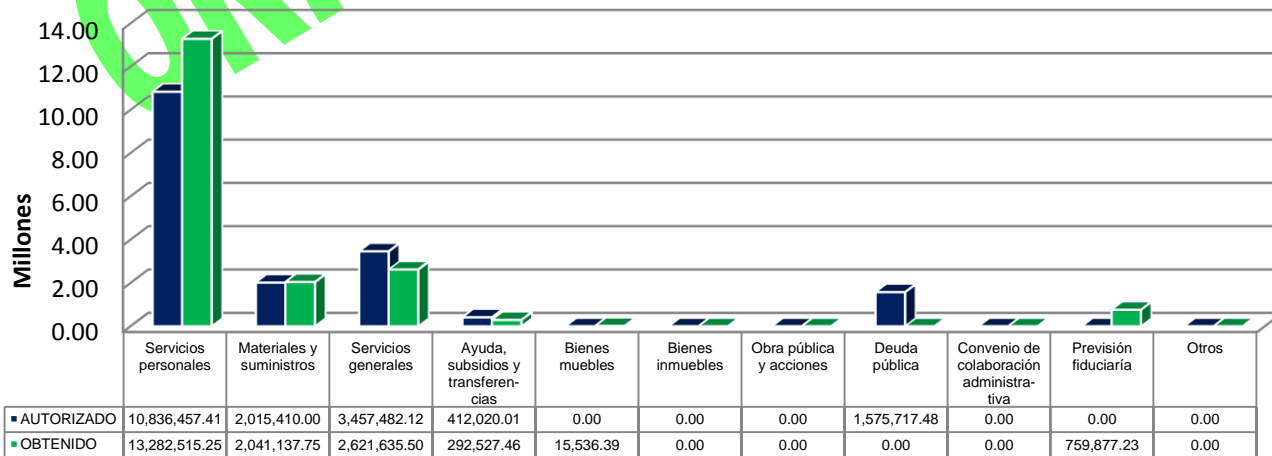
14.00
12.00
10.00
8.00
6.00
4.00
2.00
0.00

Millones

| | Servicios personales | Materiales y suministros | Servicios generales | Ayuda, subsidios y transferencias | Bienes muebles | Bienes inmuebles | Obra pública y acciones | Deuda pública | Convenio de colaboración administrativa | Previsión fiduciaria | Otros |
|---|---|---|---|---|---|---|---|---|---|---|---|
| AUTORIZADO | 10,836,457.41 | 2,015,410.00 | 3,457,482.12 | 412,020.01 | 0.00 | 0.00 | 0.00 | 1,575,717.48 | 0.00 | 0.00 | 0.00 |
| OBTENIDO | 13,282,515.25 | 2,041,137.75 | 2,621,635.50 | 292,527.46 | 15,536.39 | 0.00 | 0.00 | 0.00 | 0.00 | 759,877.23 | 0.00 |